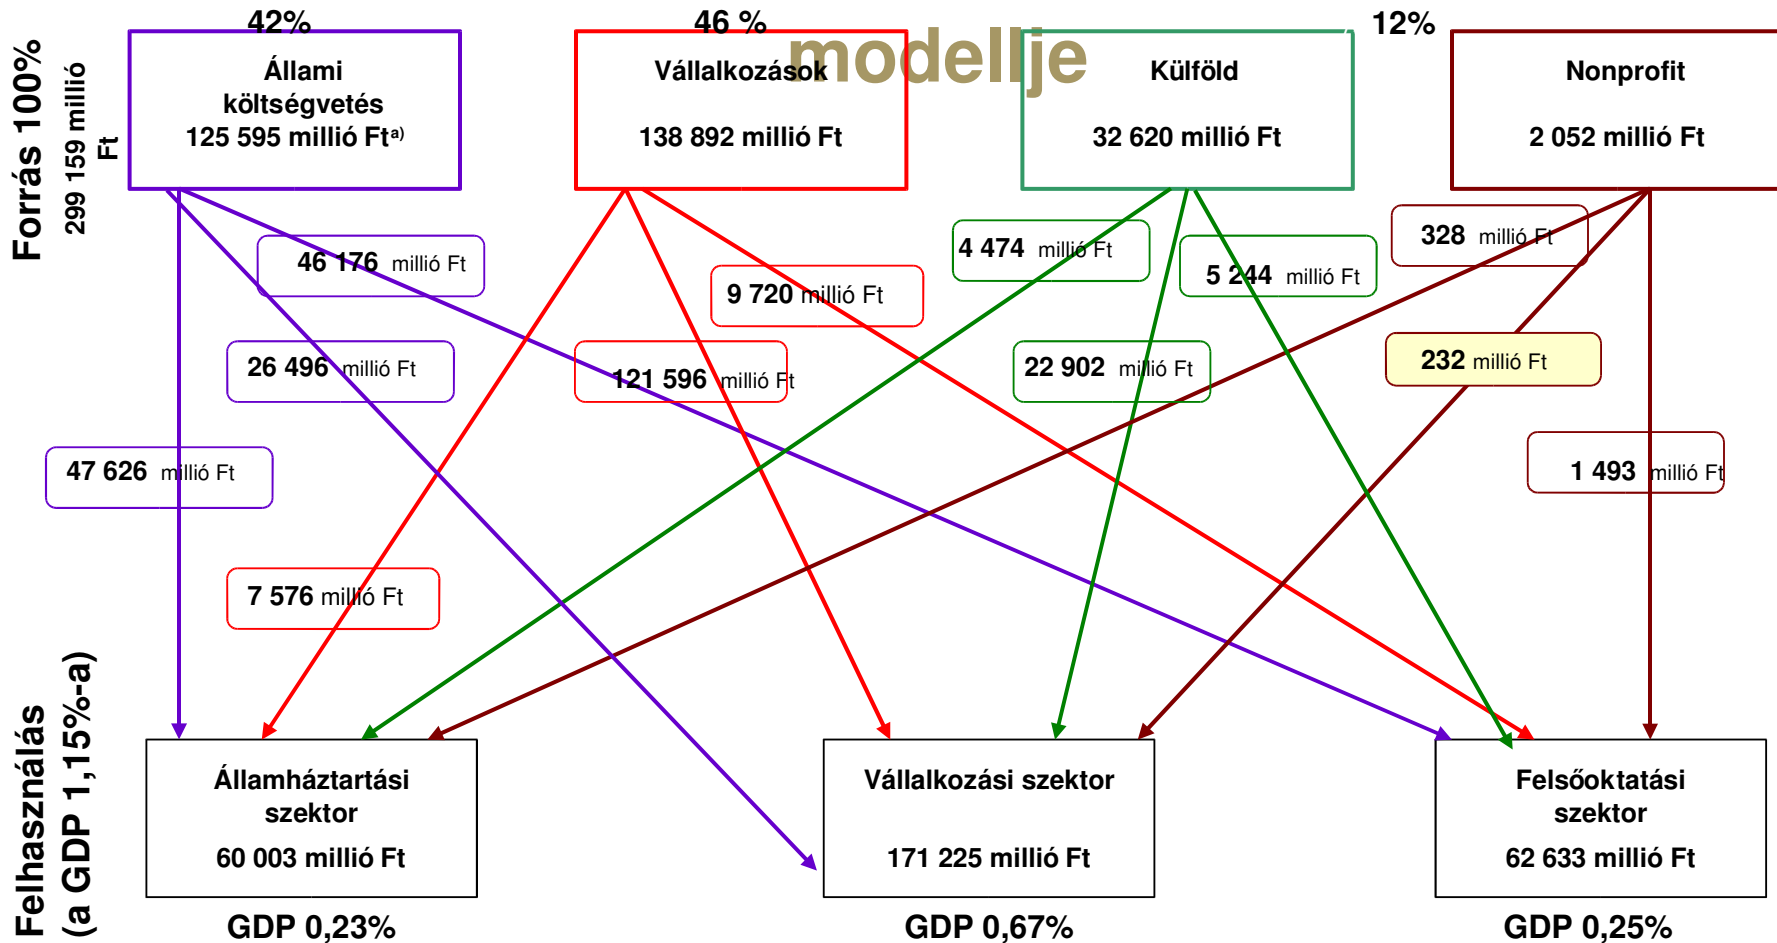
Forrás 100%
299 159 millió Ft

42%
Állami költségvetés
125 595 millió Ft$^{a)}$

46 %
Vállalkozások
138 892 millió Ft

modellje

Külföld
32 620 millió Ft

12%
Nonprofit
2 052 millió Ft

46 176 millió Ft

9 720 millió Ft

4 474 millió Ft

5 244 millió Ft

328 millió Ft

26 496 millió Ft

121 596 millió Ft

22 902 millió Ft

232 millió Ft

47 626 millió Ft

1 493 millió Ft

7 576 millió Ft

Felhasználás (a GDP 1,15%-a)

Államháztartási szektor
60 003 millió Ft
GDP 0,23%

Vállalkozási szektor
171 225 millió Ft
GDP 0,67%

Felsőoktatási szektor
62 633 millió Ft
GDP 0,25%